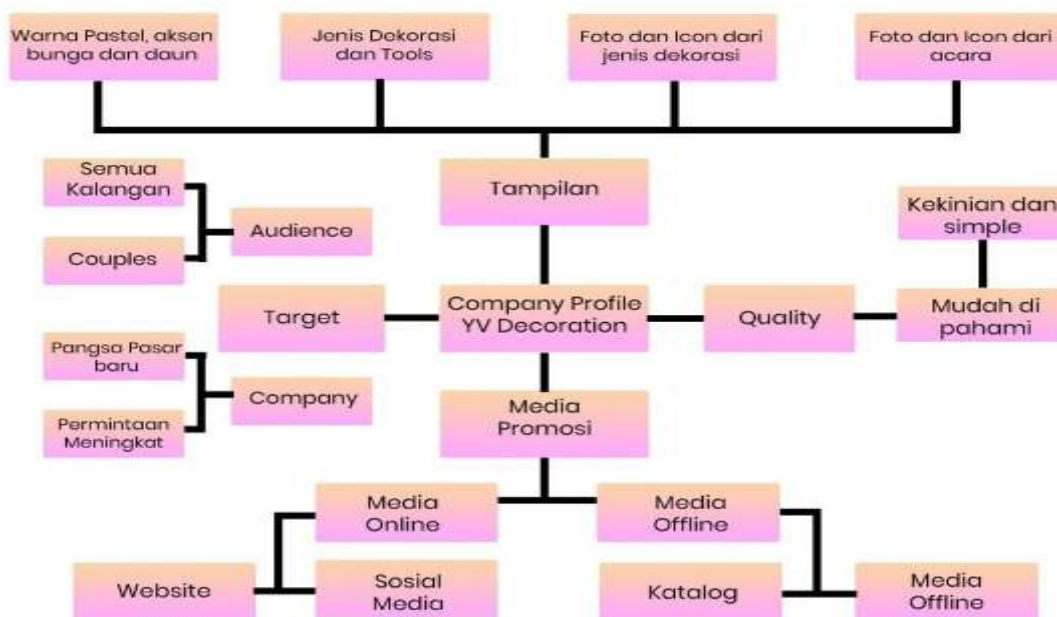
Warna Pastel, aksen bunga dan daun

Jenis Dekorasi dan Tools

Foto dan Icon dari jenis dekorasi

Foto dan Icon dari acara

Semua Kalangan

Couples

Audience

Tampilan

Kekinian dan simple

Target

Company Profile YV Decoration

Quality

Mudah di pahami

Pangsa Pasar baru

Permintaan Meningkat

Company

Media Promosi

Media Online

Media Offline

Website

Sosial Media

Katalog

Media Offline